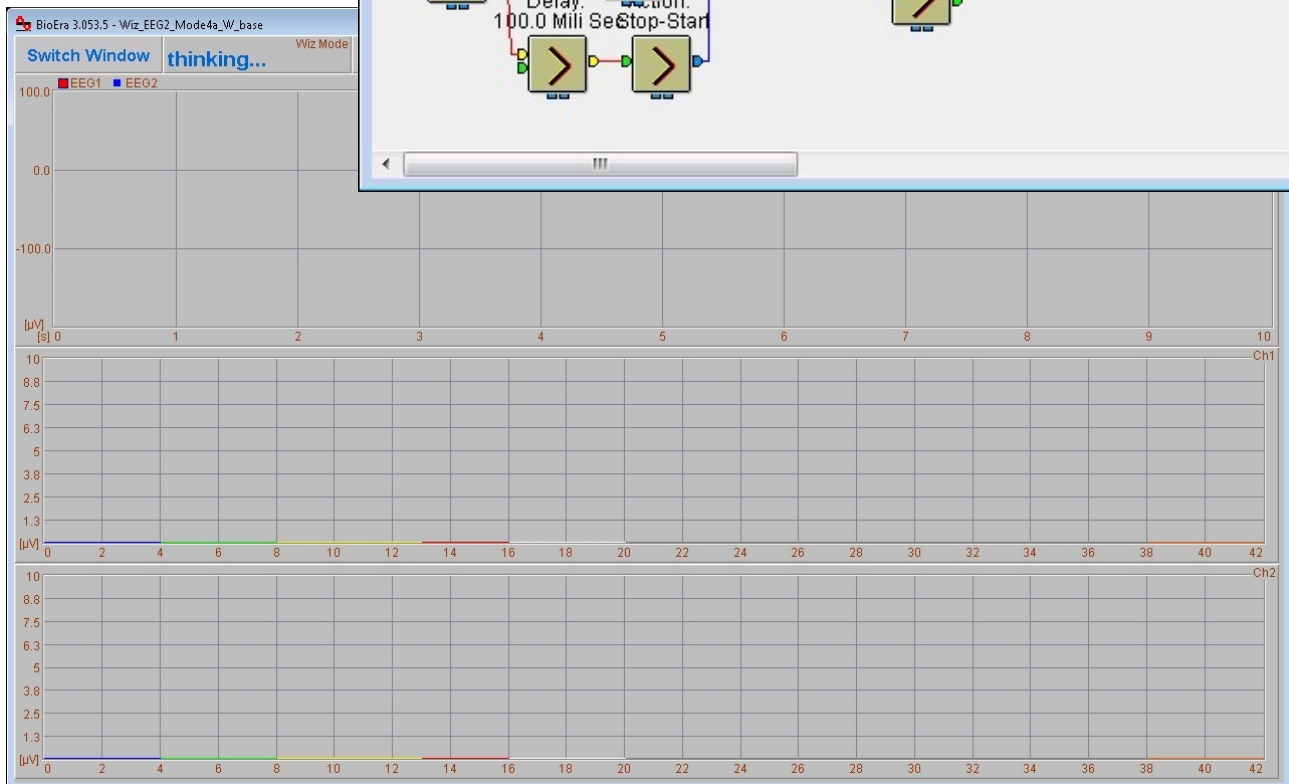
BioEra 3.053.5 - Wiz_EEG2_Mode4a_W_base

Switch Window thinking... Wiz Mode

Delay: 100.0 Mili Sec

Action: Stop-Start

EEG1 EEG2

100.0
0.0
-100.0
[µV]
[s] 0 1 2 3 4 5 6 7 8 9 10

10 Ch1
8.8
7.5
6.3
5
3.8
2.5
1.3
[µV] 0 2 4 6 8 10 12 14 16 18 20 22 24 26 28 30 32 34 36 38 40 42

10 Ch2
8.8
7.5
6.3
5
3.8
2.5
1.3
[µV] 0 2 4 6 8 10 12 14 16 18 20 22 24 26 28 30 32 34 36 38 40 42